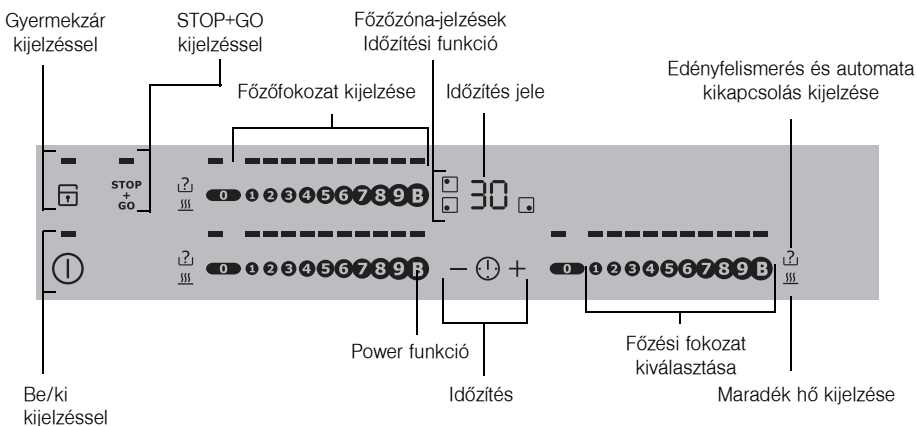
Gyermekzár kijelzéssel

STOP+GO kijelzéssel

Főzőzóna-jelzések Időzítési funkció

Főzőfokozat kijelzése

Időzítés jele

Edényfelismerés és automata kikapcsolás kijelzése

STOP + GO

0 1 2 3 4 5 6 7 8 9 B

30

0 1 2 3 4 5 6 7 8 9 P

− +

0 1 2 3 4 5 6 7 8 9 B

Power funkció

Főzési fokozat kiválasztása

Be/ki kijelzéssel

Időzítés

Maradék hő kijelzése